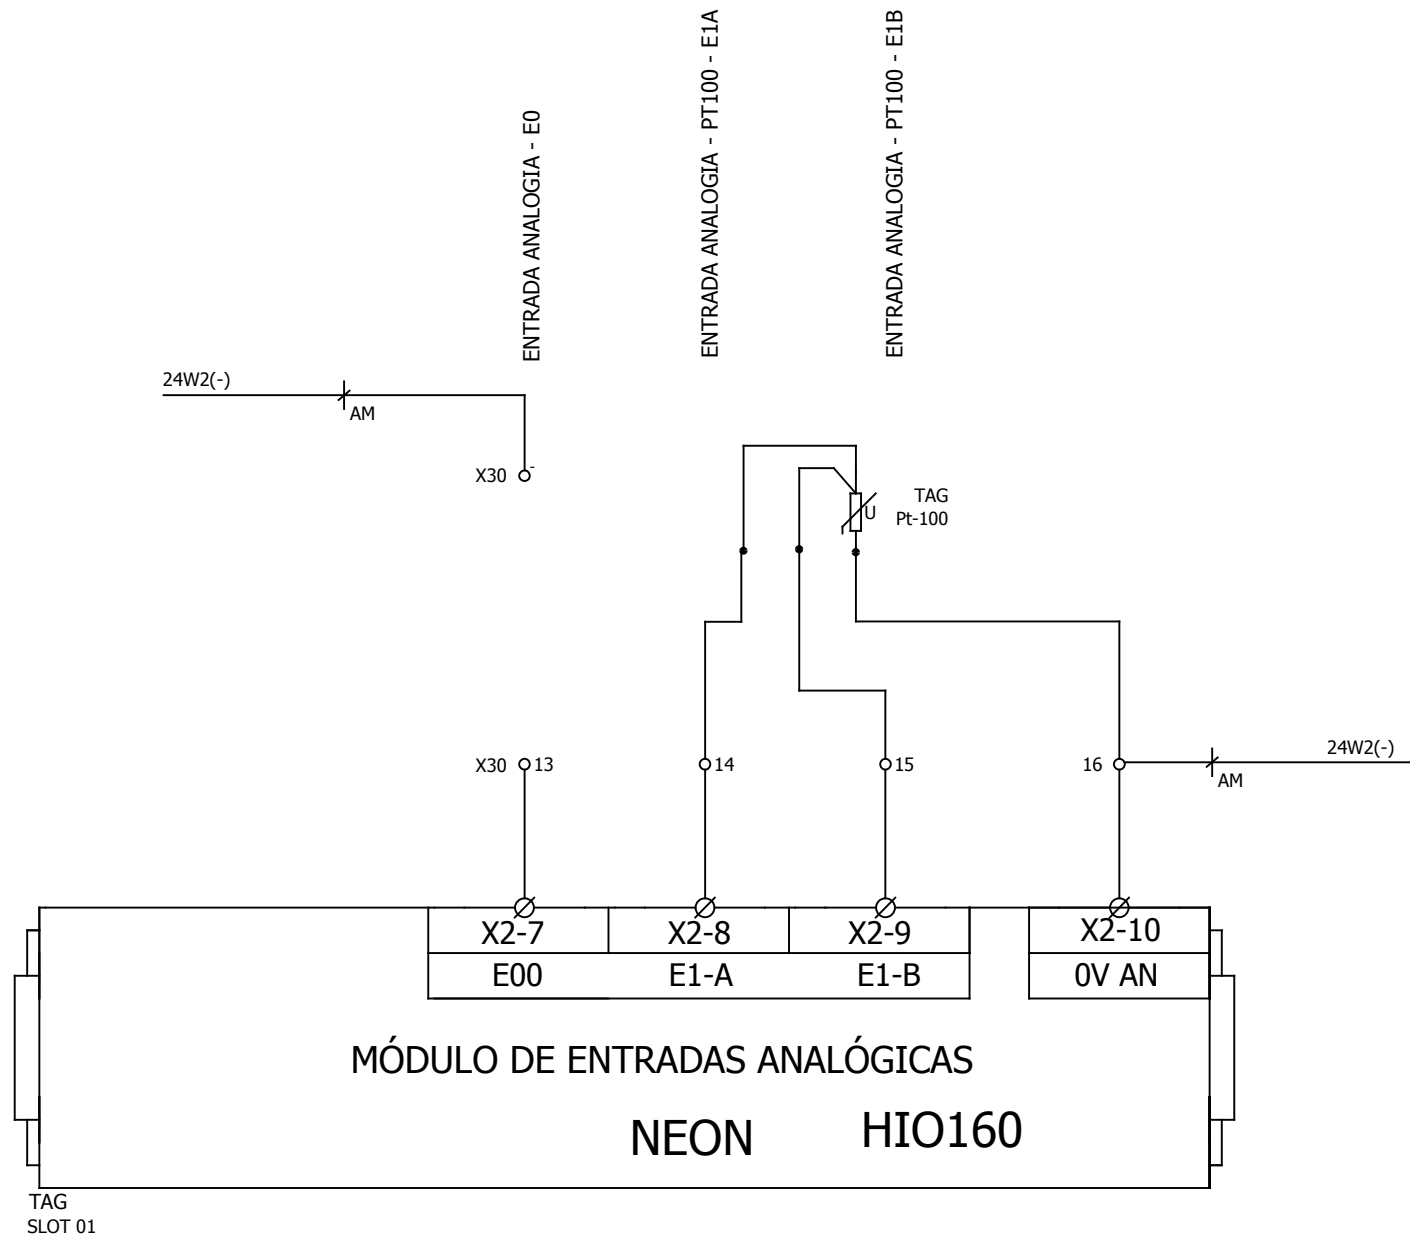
ENTRADA ANALOGIA - E0

ENTRADA ANALOGIA - PT100 - E1A

ENTRADA ANALOGIA - PT100 - E1B

24W2(-)

AM

X30

TAG
Pt-100

U

X30 13

14

15

16

24W2(-)

AM

| X2-7 | X2-8 | X2-9 | X2-10 |
|---|---|---|---|
| E00 | E1-A | E1-B | 0V AN |

MÓDULO DE ENTRADAS ANALÓGICAS

NEON HIO160

TAG
SLOT 01